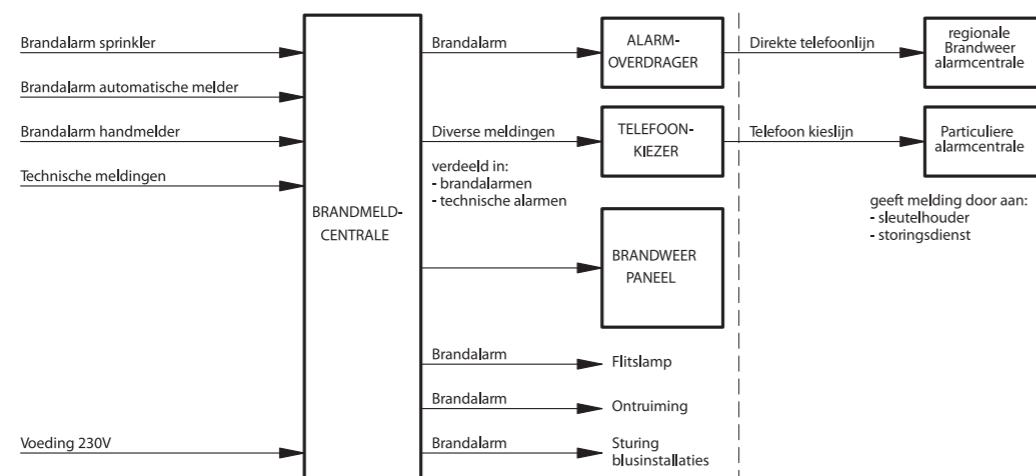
Brandalarm sprinkler

Brandalarm automatische melder

Brandalarm handmelder

Technische meldingen

Voeding 230V

BRANDMELD-CENTRALE

Brandalarm

ALARM-OVERDRAGER

Direkte telefoonlijn

regionale Brandweer alarmcentrale

Diverse meldingen

TELEFOON-KIEZER

Telefoon kieslijn

Particuliere alarmcentrale

verdeeld in:
- brandalarmen
- technische alarmen

geeft melding door aan:
- sleutelhouder
- storingsdienst

BRANDWEER PANEEL

Brandalarm

Flitslamp

Brandalarm

Ontruiming

Brandalarm

Sturing blusinstallaties